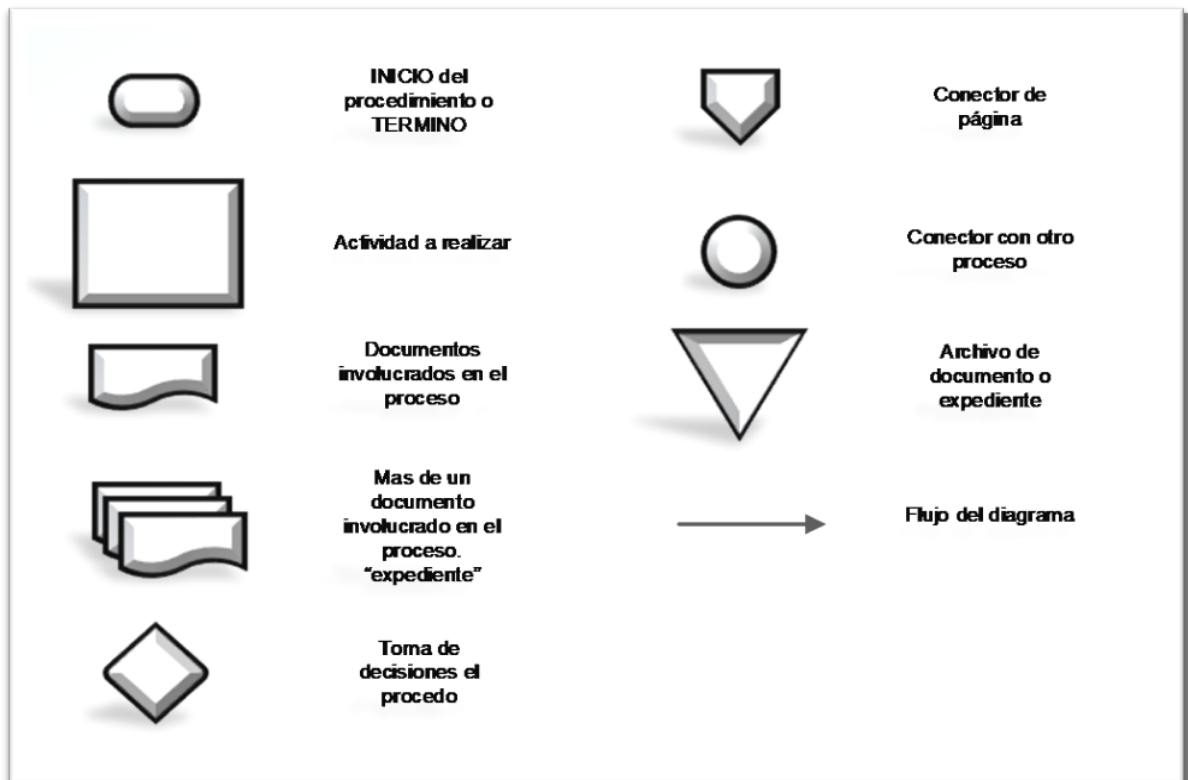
INICIO del procedimiento o TERMINO

Actividad a realizar

Documentos involucrados en el proceso

Mas de un documento involucrado en el proceso. “expediente”

Toma de decisiones el procedo

Conector de página

Conector con otro proceso

Archivo de documento o expediente

Flujo del diagrama